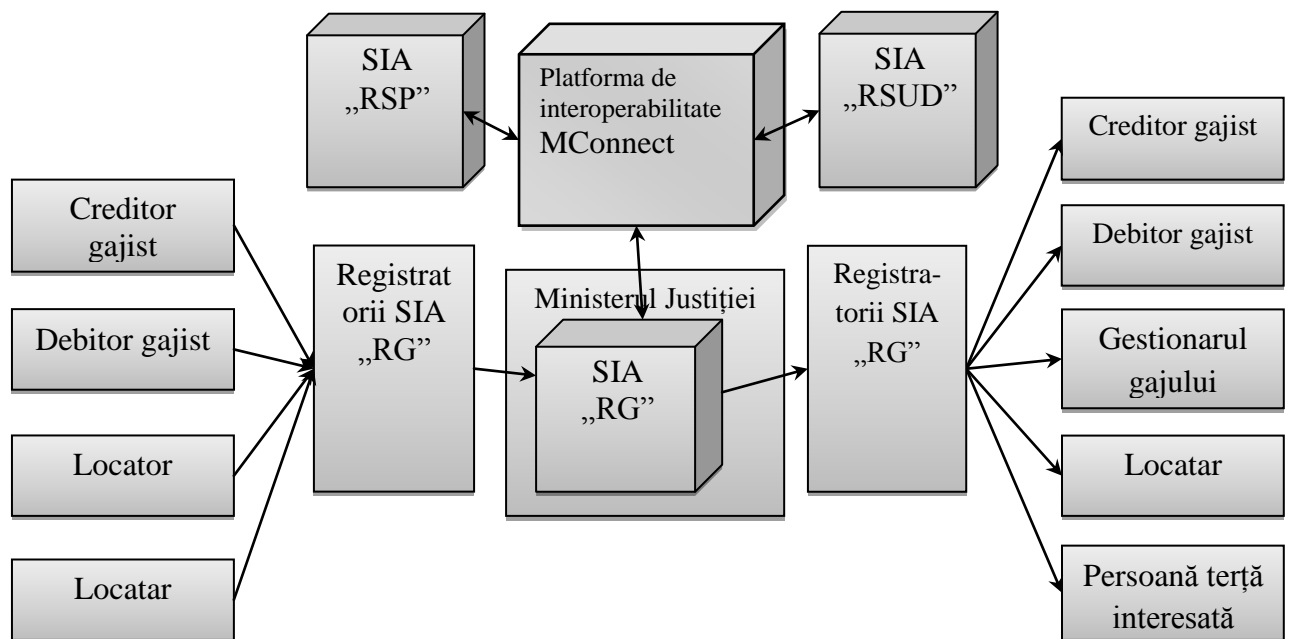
SIA „RSP”

Platforma de interoperabilitate MConnect

SIA „RSUD”

Creditor gajist

Debitor gajist

Locator

Locatar

Registratorii SIA „RG”

Ministerul Justiției

SIA „RG”

Registratorii SIA „RG”

Creditor gajist

Debitor gajist

Gestionarul gajului

Locatar

Persoană terță interesată